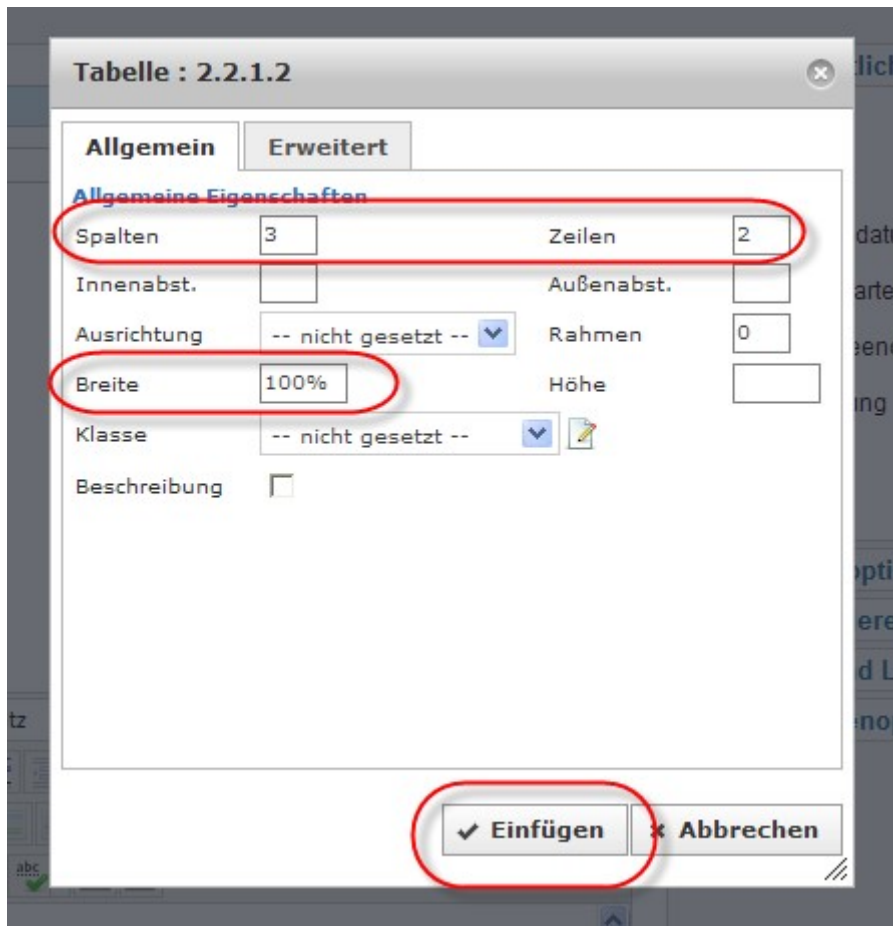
Tabelle : 2.2.1.2

Allgemein | Erweitert

Allgemeine Eigenschaften

Spalten 3
Zeilen 2
Innenabst.
Außenabst.
Ausrichtung -- nicht gesetzt --
Rahmen 0
Breite 100%
Höhe
Klasse -- nicht gesetzt --
Beschreibung

Einfügen
Abbrechen